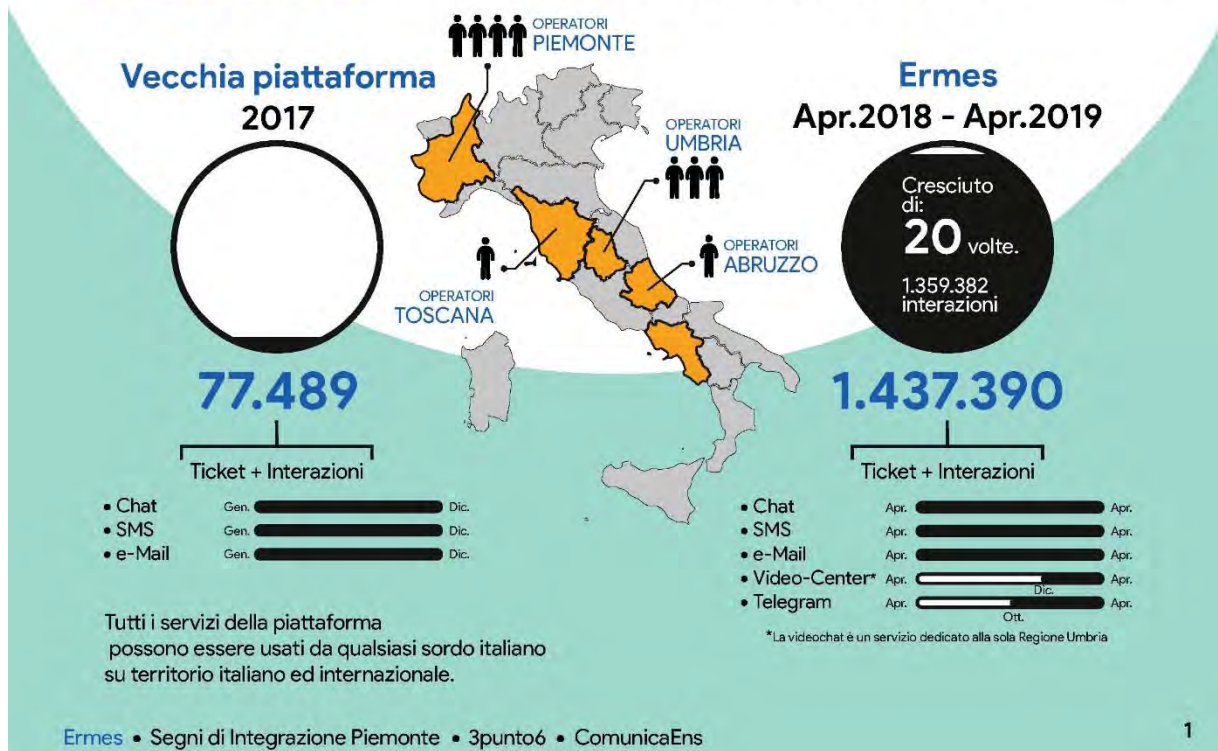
Vecchia piattaforma
2017

OPERATORI
PIEMONTE

OPERATORI
UMBRIA

OPERATORI
ABRUZZO

OPERATORI
TOSCANA

Ermes
Apr.2018 - Apr.2019

Cresciuto di:
20 volte.
1.359.382 interazioni

77.489
Ticket + Interazioni

• Chat Gen. Dic.
• SMS Gen. Dic.
• e-Mail Gen. Dic.

1.437.390
Ticket + Interazioni

• Chat Apr. Apr.
• SMS Apr. Apr.
• e-Mail Apr. Apr.
• Video-Center* Apr. Dic. Apr.
• Telegram Apr. Ott. Apr.

*La videochat è un servizio dedicato alla sola Regione Umbria

Tutti i servizi della piattaforma possono essere usati da qualsiasi sordo italiano su territorio italiano ed internazionale.

Ermes • Segni di Integrazione Piemonte • 3punto6 • ComunicaEns

1